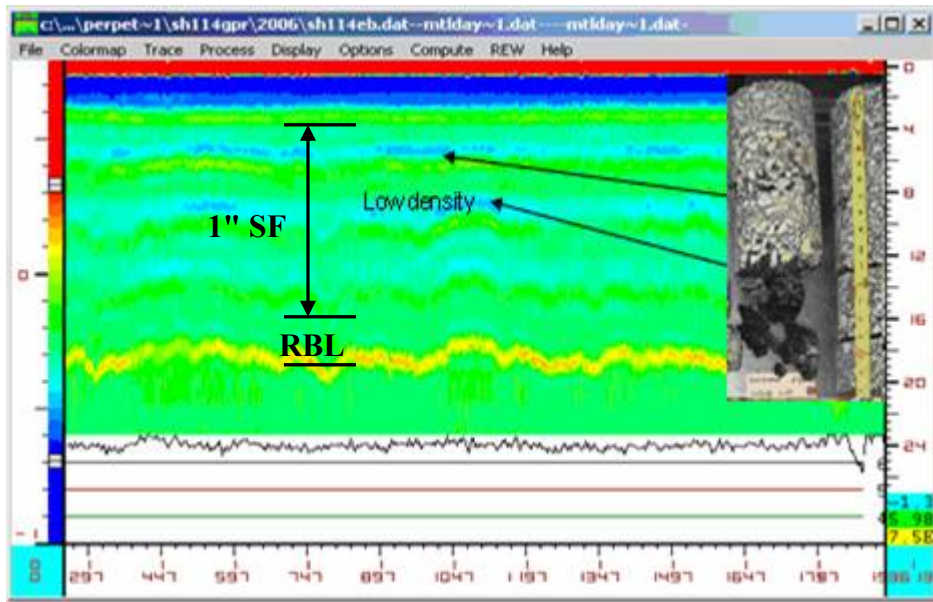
c:\...\perpet~1\sh114gpr\2006\sh114eb.dat--mtlday~1.dat----mtlday~1.dat-

File Colormap Trace Process Display Options Compute REW Help

Low density

1" SF

RBL

0

-1

00

0
4
8
12
16
20
24

-1.3
5.98
7.5E

297 447 597 747 897 1047 1197 1347 1497 1647 1797 1936